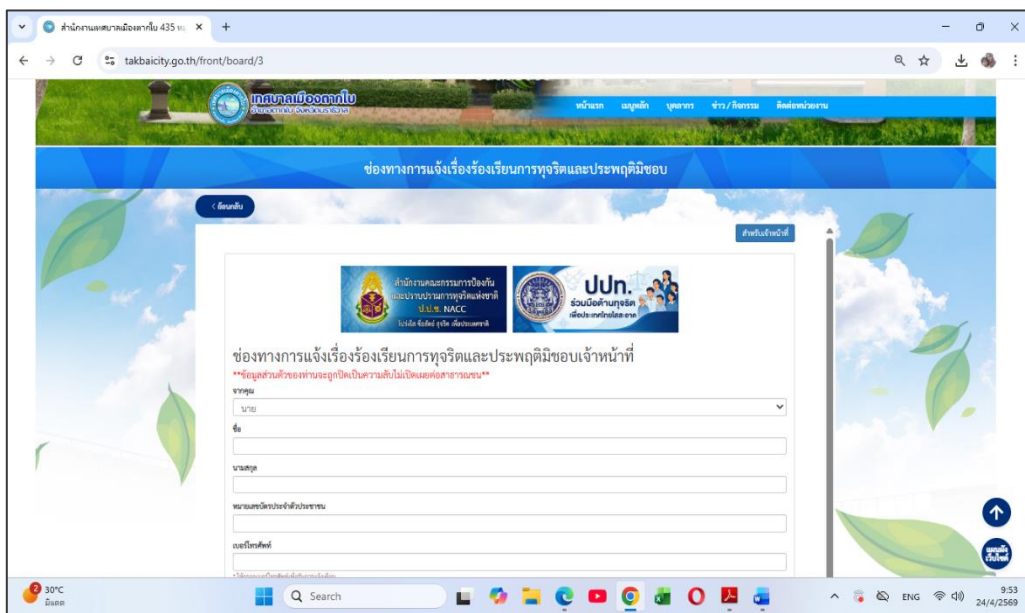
สำนักงานเทศบาลเมืองตากใบ 435 ห
takbaicity.go.th/front/board/3

เทศบาลเมืองตากใบ
อำเภอตากใบ จังหวัดนราธิวาส

หน้าแรก เมนูหลัก บุคลากร ข่าว / กิจกรรม ติดต่อหน่วยงาน

ช่องทางการแจ้งเรื่องร้องเรียนการทุจริตและประพฤติมิชอบ

< ย้อนกลับ

สำหรับเจ้าหน้าที่

สำนักงานคณะกรรมการป้องกันและปราบปรามการทุจริตแห่งชาติ ป.ป.ช. NACC

ปปท. ร่วมมือต้านทุจริต เพื่อประเทศไทยใสสะอาด

ช่องทางการแจ้งเรื่องร้องเรียนการทุจริตและประพฤติมิชอบเจ้าหน้าที่
**ข้อมูลส่วนตัวของท่านจะถูกปิดเป็นความลับไม่เปิดเผยต่อสาธารณชน**

จากคุณ
นาย
ชื่อ
นามสกุล
หมายเลขบัตรประจำตัวประชาชน
เบอร์โทรศัพท์

30°C
มีแดด
Search
ENG
9:53
24/4/2569